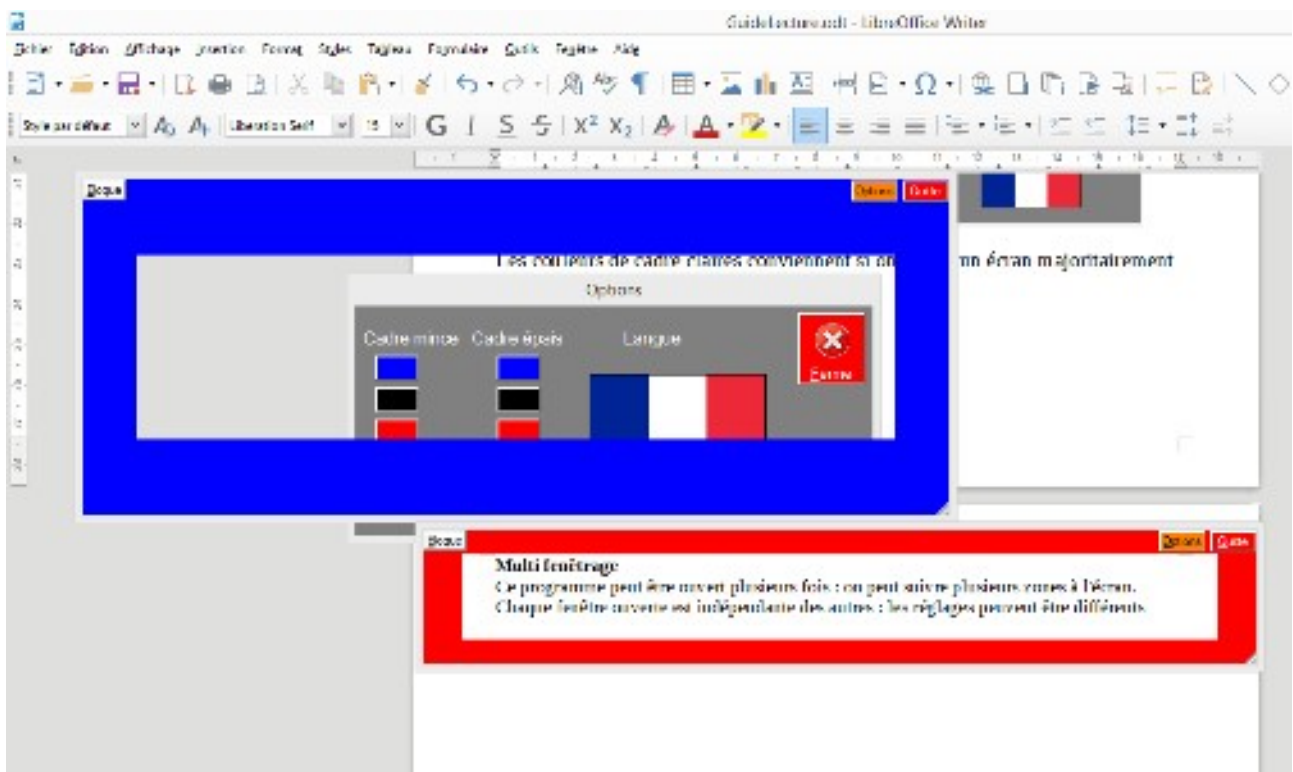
Guidelecture.odt - LibreOffice Writer

Fichier Édition Affichage Insertion Format Styles Tableau Formulaire Outils Fenêtre Aide

Style par défaut Liberation Serif 15 G I S S X² X₂

Bloque

Options Quitter

Les couleurs de cadre claires conviennent si on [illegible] un écran majoritairement

Options

Cadre mince Cadre épais Langue

Fermer

Bloque

Options Quitter

Multi fenêtrage
Ce programme peut être ouvert plusieurs fois : on peut suivre plusieurs zones à l'écran.
Chaque fenêtre ouverte est indépendante des autres : les réglages peuvent être différents.